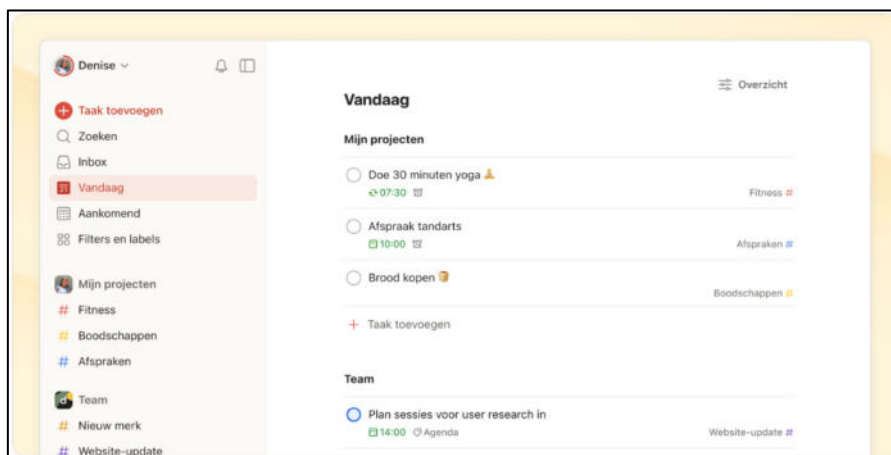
Denise

Taak toevoegen
Zoeken
Inbox
Vandaag
Aankomend
Filters en labels

Mijn projecten
# Fitness
# Boodschappen
# Afspraken

Team
# Nieuw merk
# Website-update

Overzicht

Vandaag

Mijn projecten

Doe 30 minuten yoga
07:30
Fitness #

Afspraak tandarts
10:00
Afspraken #

Brood kopen
Boodschappen #

+ Taak toevoegen

Team

Plan sessies voor user research in
14:00 Agenda
Website-update #